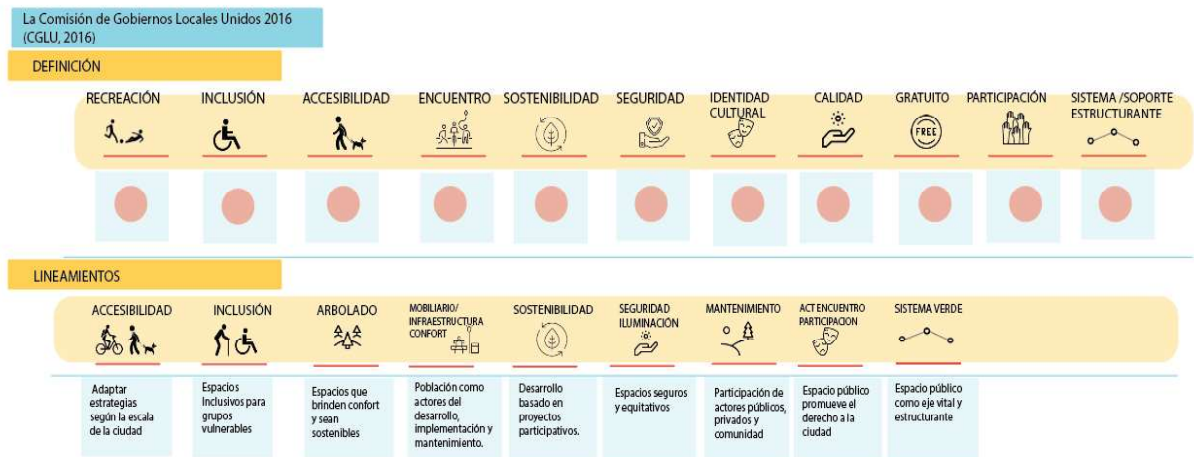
La Comisión de Gobiernos Locales Unidos 2016 (CGLU, 2016)

DEFINICIÓN

RECREACIÓN

INCLUSIÓN

ACCESIBILIDAD

ENCUENTRO

SOSTENIBILIDAD

SEGURIDAD

IDENTIDAD CULTURAL

CALIDAD

GRATUITO

FREE

PARTICIPACIÓN

SISTEMA /SOPORTE ESTRUCTURANTE

LINEAMIENTOS

ACCESIBILIDAD

INCLUSIÓN

ARBOLADO

MOBILIARIO/ INFRAESTRUCTURA CONFORT

SOSTENIBILIDAD

SEGURIDAD ILUMINACIÓN

MANTENIMIENTO

ACT ENCUENTRO PARTICIPACION

SISTEMA VERDE

Adaptar estrategias según la escala de la ciudad

Espacios Inclusivos para grupos vulnerables

Espacios que brinden confort y sean sostenibles

Población como actores del desarrollo, implementación y mantenimiento.

Desarrollo basado en proyectos participativos.

Espacios seguros y equitativos

Participación de actores públicos, privados y comunidad

Espacio público promueve el derecho a la ciudad

Espacio público como eje vital y estructurante